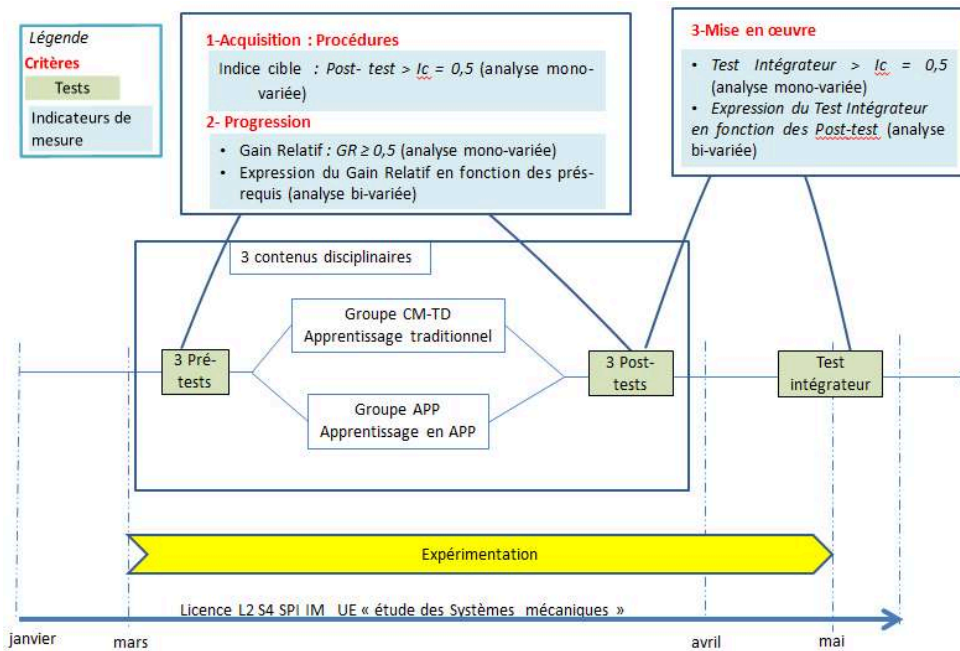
Légende
Critères
Tests
Indicateurs de mesure

1-Acquisition : Procédures
Indice cible : Post- test > Ic = 0,5 (analyse mono-variée)
2- Progression
• Gain Relatif : GR ≥ 0,5 (analyse mono-variée)
• Expression du Gain Relatif en fonction des pré-requis (analyse bi-variée)

3-Mise en œuvre
• Test Intégrateur > Ic = 0,5 (analyse mono-variée)
• Expression du Test Intégrateur en fonction des Post-test (analyse bi-variée)

3 contenus disciplinaires

3 Pré-tests

Groupe CM-TD
Apprentissage traditionnel

Groupe APP
Apprentissage en APP

3 Post-tests

Test intégrateur

Expérimentation

Licence L2 S4 SPI IM UE « étude des Systèmes mécaniques »

janvier
mars
avril
mai